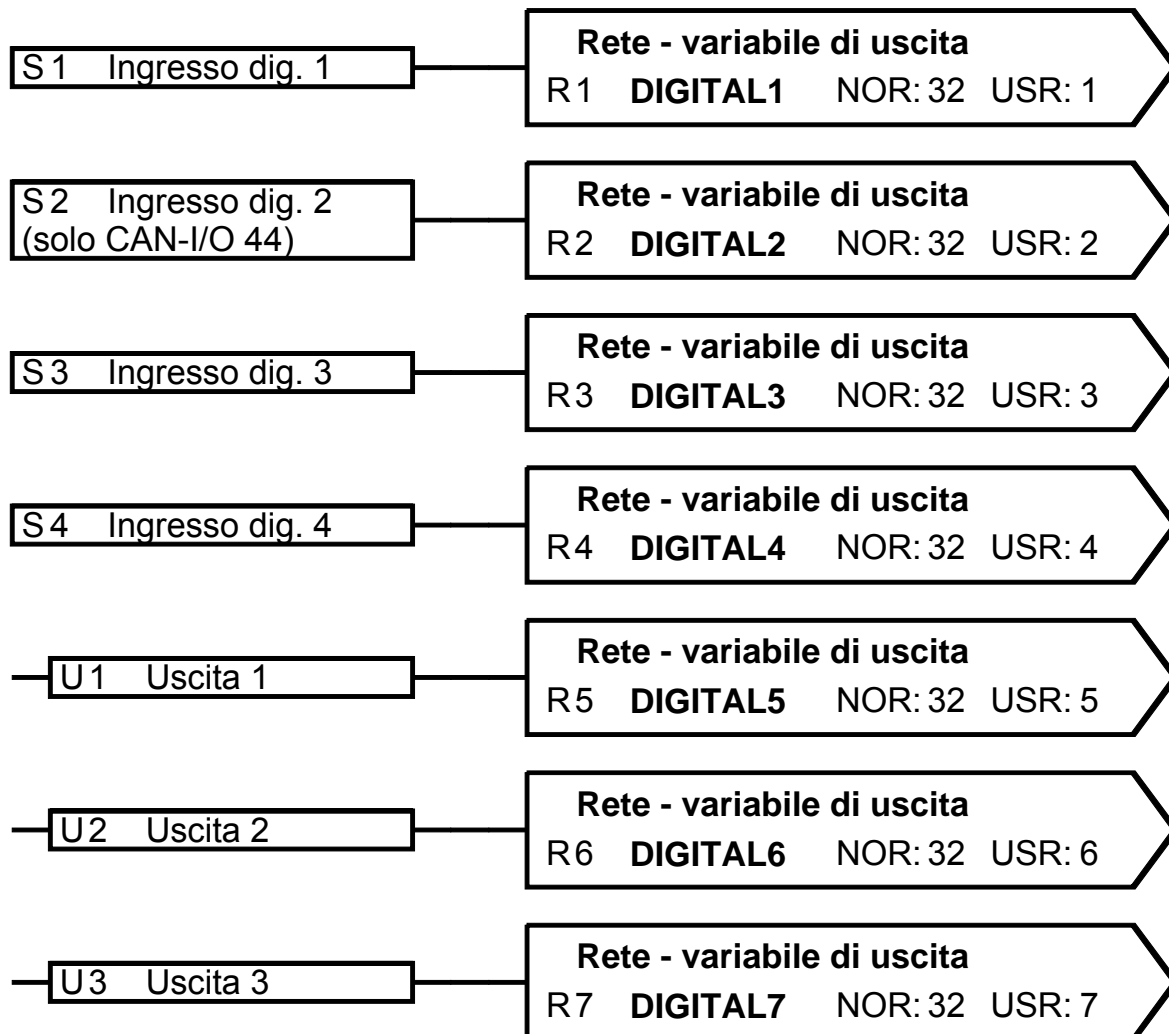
S 1 Ingresso dig. 1

**Rete - variabile di uscita**
R1 **DIGITAL1** NOR: 32 USR: 1

S 2 Ingresso dig. 2
(solo CAN-I/O 44)

**Rete - variabile di uscita**
R2 **DIGITAL2** NOR: 32 USR: 2

S 3 Ingresso dig. 3

**Rete - variabile di uscita**
R3 **DIGITAL3** NOR: 32 USR: 3

S 4 Ingresso dig. 4

**Rete - variabile di uscita**
R4 **DIGITAL4** NOR: 32 USR: 4

U 1 Uscita 1

**Rete - variabile di uscita**
R5 **DIGITAL5** NOR: 32 USR: 5

U 2 Uscita 2

**Rete - variabile di uscita**
R6 **DIGITAL6** NOR: 32 USR: 6

U 3 Uscita 3

**Rete - variabile di uscita**
R7 **DIGITAL7** NOR: 32 USR: 7